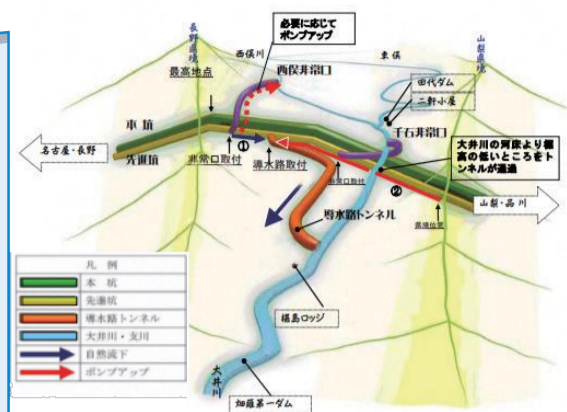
必要に応じて
ポンプアップ

長野県境

西俣川

東俣

山梨県境

最高地点

西俣非常口

田代ダム

二軒小屋

本坑

千石非常口

名古屋・長野

先進坑

非常口取付

導水路取付

非常口取付

①

②

大井川の河床より標高の低いところをトンネルが通過

山梨・品川

県境位置

導水路トンネル

椹島ロッジ

凡例

本坑

先進坑

導水路トンネル

大井川・支川

自然流下

ポンプアップ

大井川

畑薙第一ダム